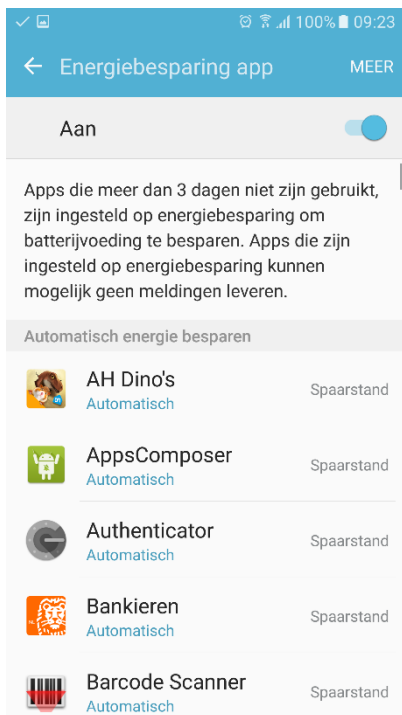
100% 09:23

Energiebesparing app

MEER

Aan

Apps die meer dan 3 dagen niet zijn gebruikt, zijn ingesteld op energiebesparing om batterijvoeding te besparen. Apps die zijn ingesteld op energiebesparing kunnen mogelijk geen meldingen leveren.

Automatisch energie besparen

AH Dino's
Automatisch
Spaarstand

AppsComposer
Automatisch
Spaarstand

Authenticator
Automatisch
Spaarstand

Bankieren
Automatisch
Spaarstand

Barcode Scanner
Automatisch
Spaarstand